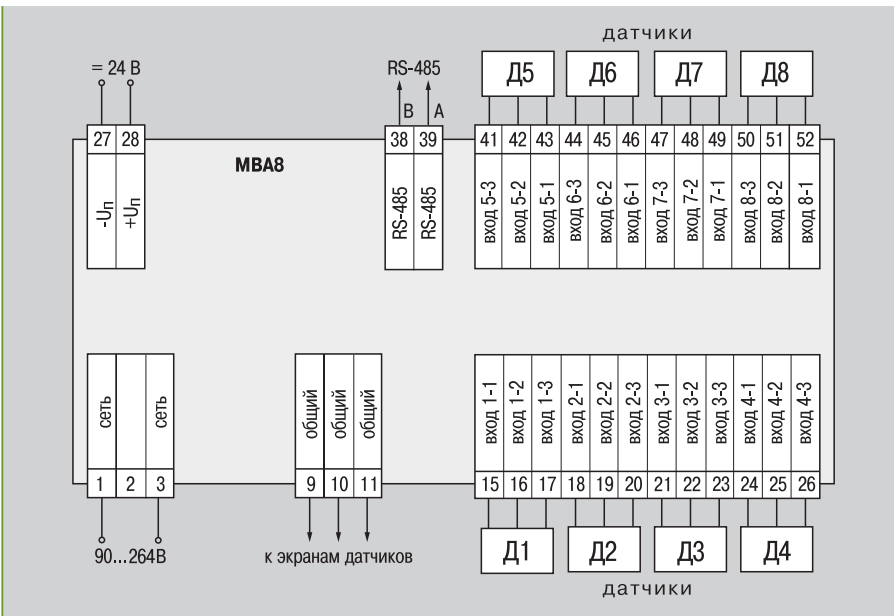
датчики

= 24 В

RS-485

B A

Д5 Д6 Д7 Д8

27 28 38 39 41 42 43 44 45 46 47 48 49 50 51 52

МВА8

$-U_п$ $+U_п$

RS-485 RS-485

вход 5-3 вход 5-2 вход 5-1 вход 6-3 вход 6-2 вход 6-1 вход 7-3 вход 7-2 вход 7-1 вход 8-3 вход 8-2 вход 8-1

сеть сеть

общий общий общий

вход 1-1 вход 1-2 вход 1-3 вход 2-1 вход 2-2 вход 2-3 вход 3-1 вход 3-2 вход 3-3 вход 4-1 вход 4-2 вход 4-3

1 2 3 9 10 11 15 16 17 18 19 20 21 22 23 24 25 26

90...264В

к экранам датчиков

Д1 Д2 Д3 Д4

датчики